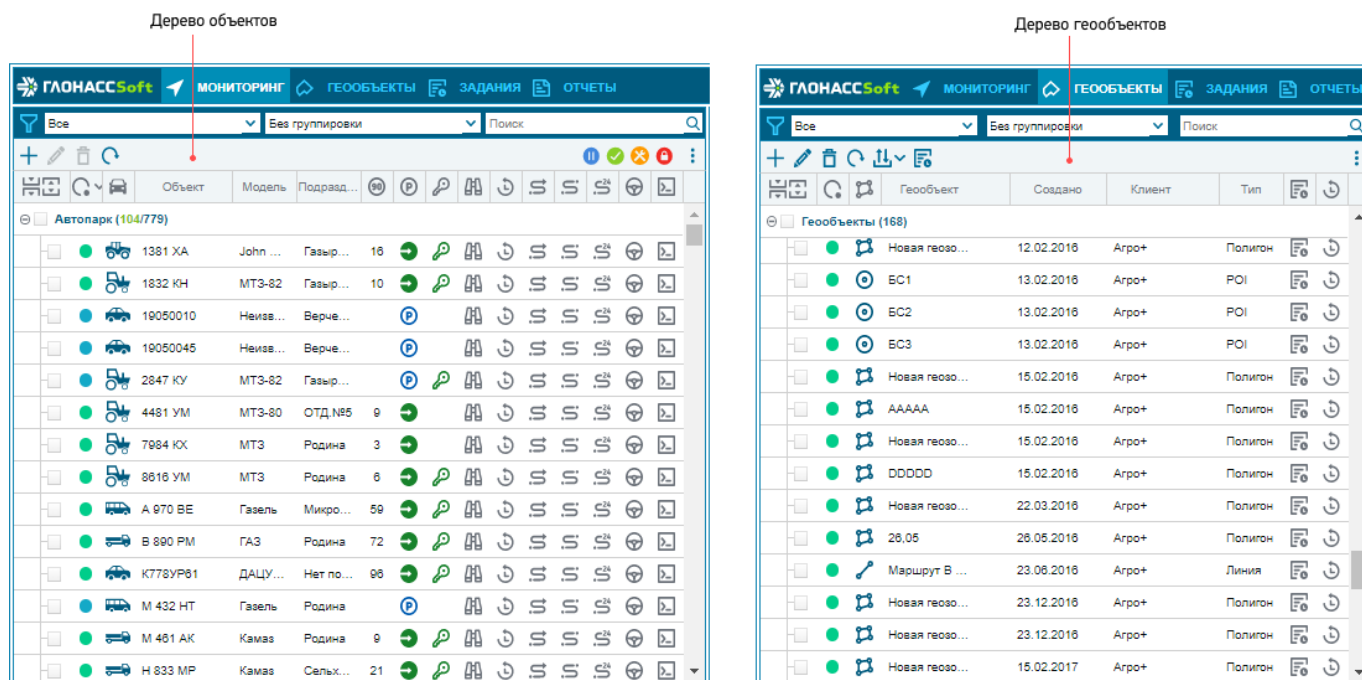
Дерево объектов

ГЛОНАССSoft МОНИТОРИНГ ГЕООБЪЕКТЫ ЗАДАНИЯ ОТЧЕТЫ

Все | Без группировки | Поиск

| | Объект | Модель | Подразд... | 90 | P | | | | | | | | |
|---|---|---|---|---|---|---|---|---|---|---|---|---|---|
| Автопарк (104/779) | | | | | | | | | | | | | |
| | 1381 ХА | John ... | Газыр... | 16 | | | | | | | | | |
| | 1832 КН | МТЗ-82 | Газыр... | 10 | | | | | | | | | |
| | 19050010 | Неизв... | Верче... | | P | | | | | | | | |
| | 19050045 | Неизв... | Верче... | | P | | | | | | | | |
| | 2847 КУ | МТЗ-82 | Газыр... | | P | | | | | | | | |
| | 4481 УМ | МТЗ-80 | ОТД.№5 | 9 | | | | | | | | | |
| | 7984 КХ | МТЗ | Родина | 3 | | | | | | | | | |
| | 8616 УМ | МТЗ | Родина | 6 | | | | | | | | | |
| | А 970 ВЕ | Газель | Микро... | 59 | | | | | | | | | |
| | В 890 РМ | ГАЗ | Родина | 72 | | | | | | | | | |
| | К778УР61 | ДАЦУ... | Нет по... | 96 | | | | | | | | | |
| | М 432 НТ | Газель | Родина | | P | | | | | | | | |
| | М 461 АК | Камаз | Родина | 9 | | | | | | | | | |
| | Н 833 МР | Камаз | Сельх... | 21 | | | | | | | | | |

Дерево геообъектов

ГЛОНАССSoft МОНИТОРИНГ ГЕООБЪЕКТЫ ЗАДАНИЯ ОТЧЕТЫ

Все | Без группировки | Поиск

| Геообъект | Создано | Клиент | Тип |
|---|---|---|---|
| Геообъекты (168) | | | |
| Новая геозо... | 12.02.2016 | Агро+ | Полигон |
| БС1 | 13.02.2016 | Агро+ | POI |
| БС2 | 13.02.2016 | Агро+ | POI |
| БС3 | 13.02.2016 | Агро+ | POI |
| Новая геозо... | 15.02.2016 | Агро+ | Полигон |
| АААAA | 15.02.2016 | Агро+ | Полигон |
| Новая геозо... | 15.02.2016 | Агро+ | Полигон |
| DDDDD | 15.02.2016 | Агро+ | Полигон |
| Новая геозо... | 22.03.2016 | Агро+ | Полигон |
| 26,05 | 26.05.2016 | Агро+ | Полигон |
| Маршрут В ... | 23.06.2016 | Агро+ | Линия |
| Новая геозо... | 23.12.2016 | Агро+ | Полигон |
| Новая геозо... | 23.12.2016 | Агро+ | Полигон |
| Новая геозо... | 15.02.2017 | Агро+ | Полигон |